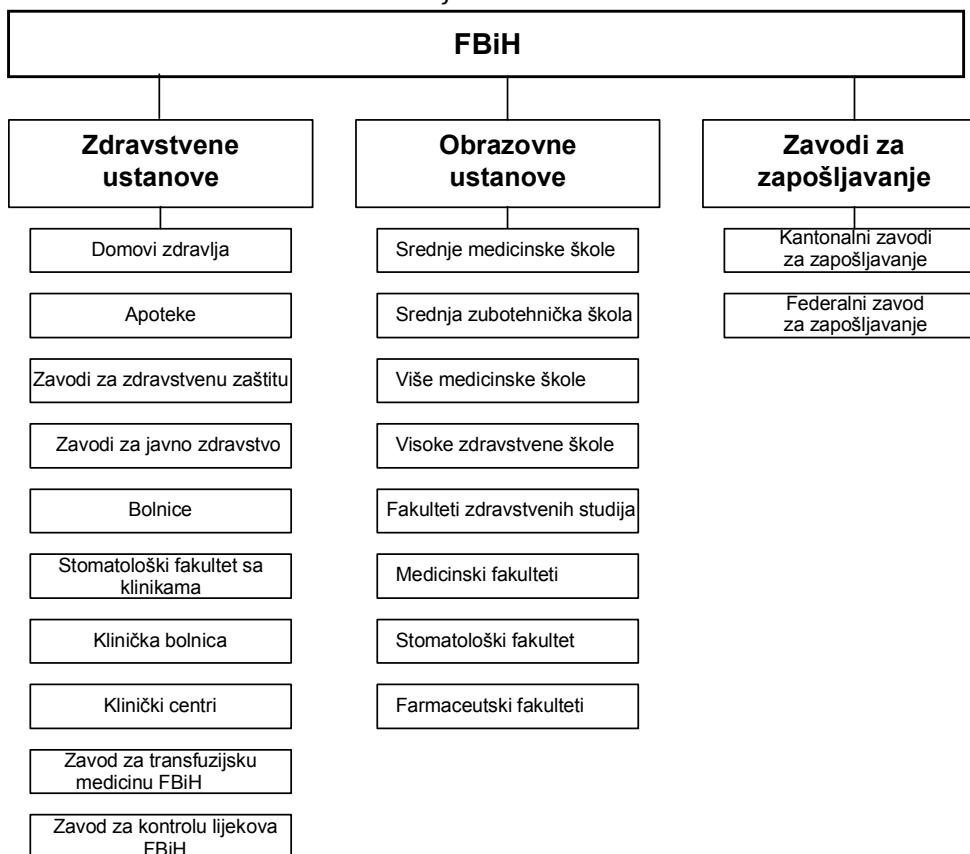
FBiH

Zdravstvene ustanove

Domovi zdravlja

Apoteke

Zavodi za zdravstvenu zaštitu

Zavodi za javno zdravstvo

Bolnice

Stomatološki fakultet sa klinikama

Klinička bolnica

Klinički centri

Zavod za transfuzijsku medicinu FBiH

Zavod za kontrolu lijekova FBiH

Obrazovne ustanove

Srednje medicinske škole

Srednja zubotehnička škola

Više medicinske škole

Visoke zdravstvene škole

Fakulteti zdravstvenih studija

Medicinski fakulteti

Stomatološki fakultet

Farmaceutski fakulteti

Zavodi za zapošljavanje

Kantonalni zavodi za zapošljavanje

Federalni zavod za zapošljavanje